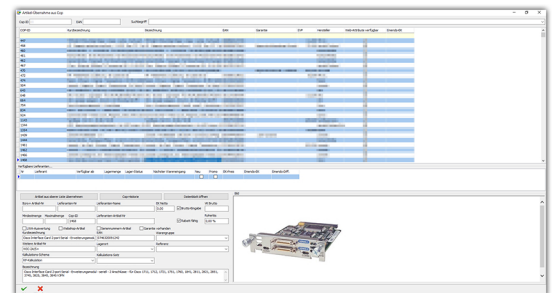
Artikel-Übernahme aus Dcp

Cop-Id | Sort | Suchbegriff

| COP-ID | Kurzbezeichnung | Bezeichnung | Bild | Garantie | EVP | Hersteller | Web-Attribute verfügbar | Einzelpreis |
|---|---|---|---|---|---|---|---|---|

Verfügbare Lieferanten

| Nr. | Lieferant | Verfügbar ab | Lagermenge | Lager-Status | Nächster Wareneingang | Neu | Promo | EK-Preis | Einzel-EK | Einzel-EVP |
|---|---|---|---|---|---|---|---|---|---|---|

Artikel aus diesem Cache übernehmen | Copy Website | Datenblatt öffnen

Bild

Neuer Artikel-Nr. | Lieferanten-Nr. | Lieferanten-Name | EK-Netto | EK-Brutto

0,00 | Brutto-Eingabe

Mindestmenge | Maximalmenge | Liste EK | Lieferanten-Artikel-Nr. | Aufwand

| Rabatt fähig | 0,00 %

EAN-Auswertung | Preisfrei-Artikel | Seriennummern-Artikel | Garantie vorhanden

Kundenanlieferung | Lieferanten-Lager | Warengruppe

Weitere Artikel Nr. | Lagerort | Stellplatz

Kalkulations-Schema | Kalkulations-Stufe

Bezeichnung